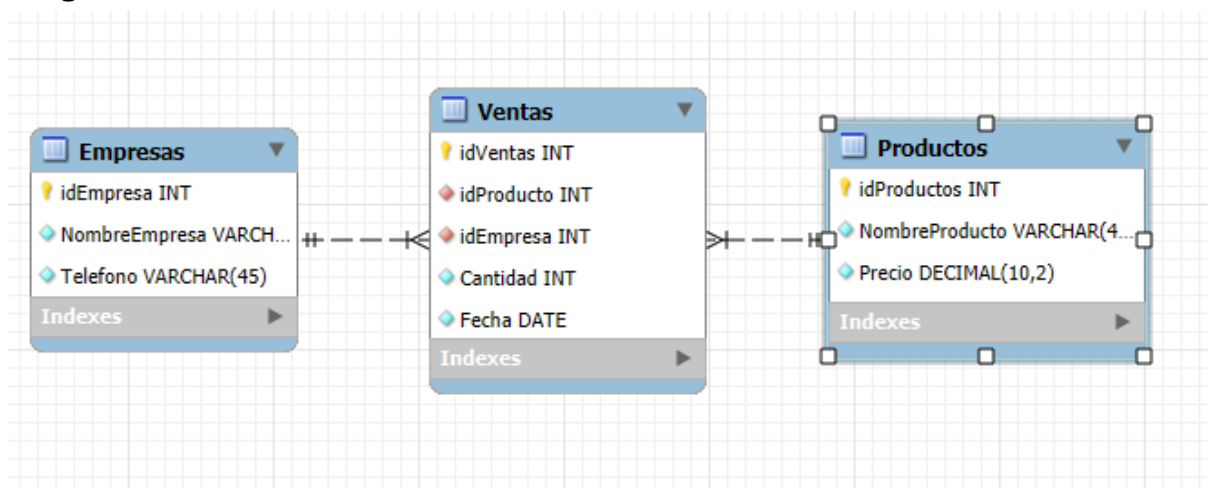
Empresas
idEmpresa INT
NombreEmpresa VARCH...
Telefono VARCHAR(45)
Indexes

Ventas
idVentas INT
idProducto INT
idEmpresa INT
Cantidad INT
Fecha DATE
Indexes

Productos
idProductos INT
NombreProducto VARCHAR(4...
Precio DECIMAL(10,2)
Indexes